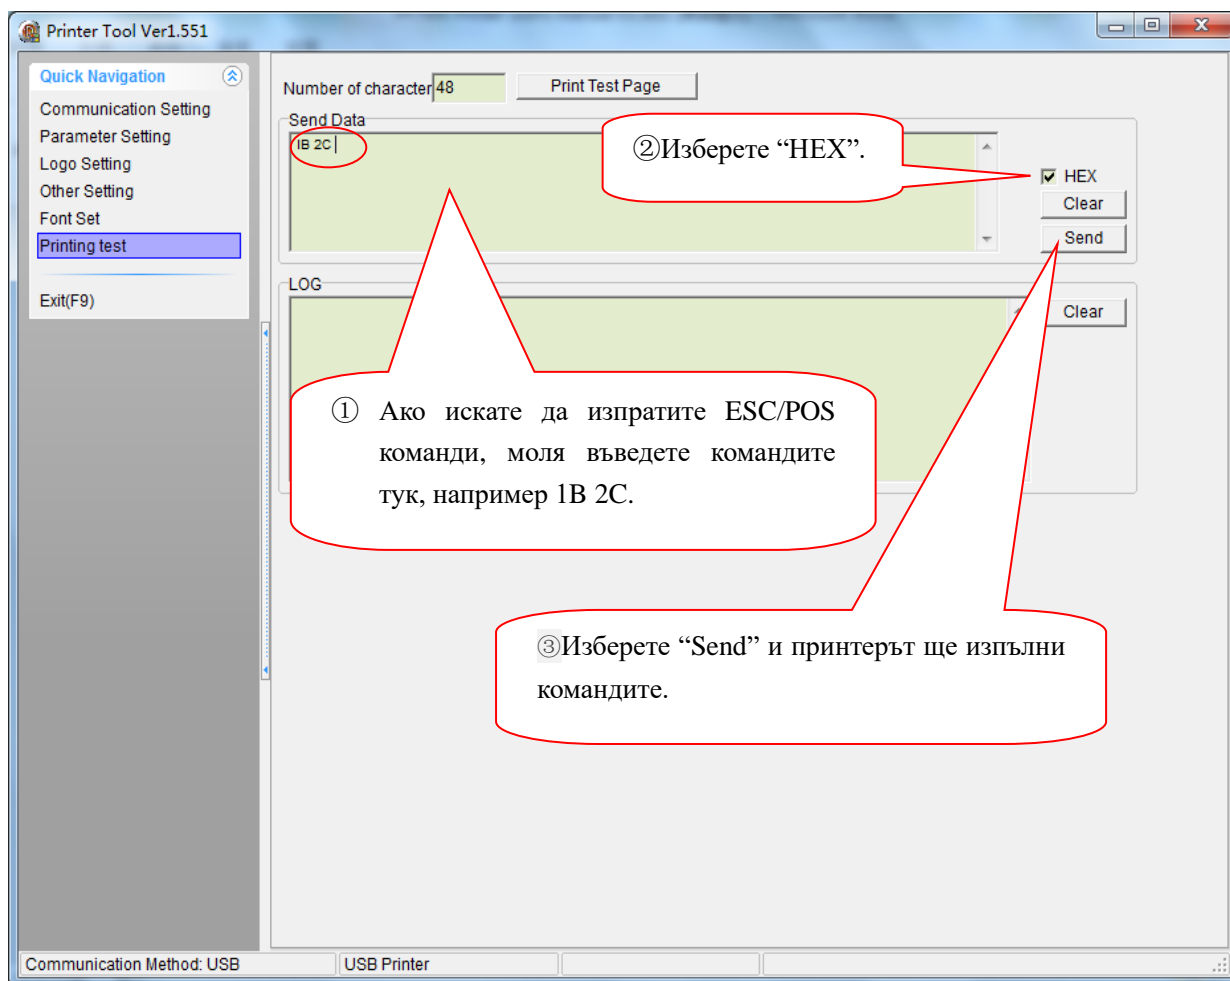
Printer Tool Ver1.551

Quick Navigation
Communication Setting
Parameter Setting
Logo Setting
Other Setting
Font Set
Printing test
Exit(F9)

Number of character 48
Print Test Page

Send Data
1B 2C

②Изберете “HEX”.

HEX
Clear
Send

LOG
Clear

① Ако искате да изпратите ESC/POS команди, моля въведете командите тук, например 1B 2C.

③Изберете “Send” и принтерът ще изпълни командите.

Communication Method: USB
USB Printer